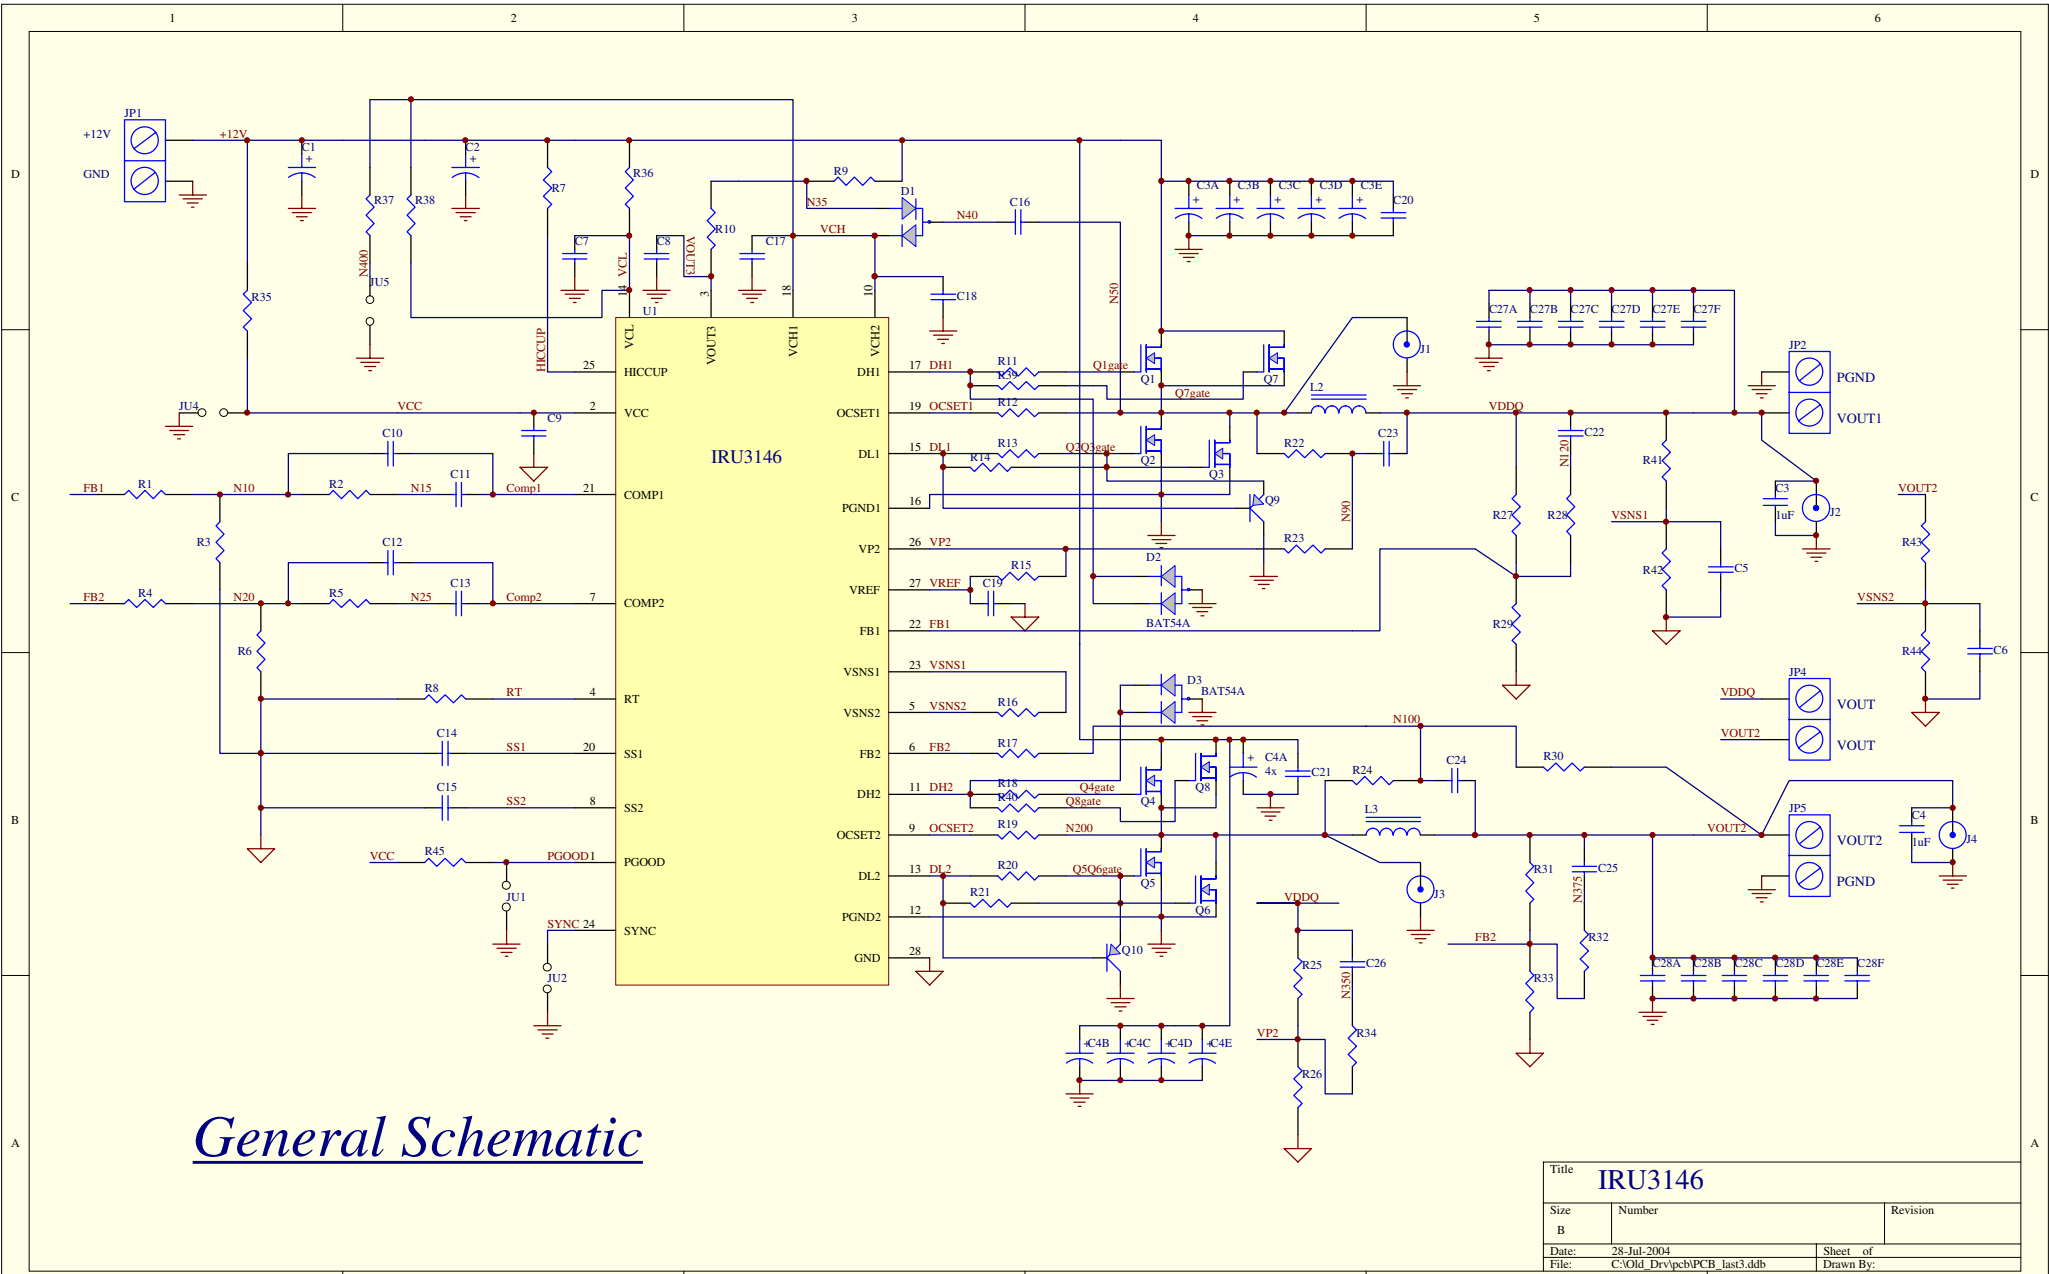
1 2 3 4 5 6

D

+12V
GND
JP1
+12V
C1
C2
R37
R38
R7
R36
R9
D1
N35
N40
C16
C3A C3B C3C C3D C3E C20
N400
JU5
R35
C7
C8
VOUT3
R10
C17
VCH
C18
N50
VCL
U1
14 3 18 10
VCL VOUT3 VCH1 VCH2
HICCUP
25 HICCUP
C27A C27B C27C C27D C27E C27F
17 DH1 DH1
R11
R39
Q1gate
Q1
Q7
Q7gate
J1
JP2
PGND
VOUT1
JU4
VCC
C9
2 VCC
19 OCSET1 OCSET1
R12
L2
VDDQ
C10
IRU3146
15 DL1 DL1
R13
R14
Q2Q3gate
Q2
Q3
R22
C23
C22
N120
R41
C
FB1
R1
N10
R2
N15
C11
Comp1
21 COMP1
16 PGND1
Q9
N90
C3
1uF
J2
VOUT2
VSNS1
R3
C12
26 VP2 VP2
R23
D2
R27
R28
R43
FB2
R4
N20
R5
N25
C13
Comp2
7 COMP2
27 VREF VREF
C19
R15
BAT54A
R42
C5
VSNS2
22 FB1 FB1
R29
R6
23 VSNS1 VSNS1
C6
R44
R8
RT
4 RT
5 VSNS2 VSNS2
R16
D3
BAT54A
JP4
VDDQ
VOUT
VOUT2
VOUT
N100
C14
SS1
20 SS1
6 FB2 FB2
R17
C4A
4x
C21
R24
C24
R30
B
C15
SS2
8 SS2
11 DH2 DH2
R18
R40
Q4gate
Q8gate
Q4
Q8
L3
JP5
C4
1uF
J4
VOUT2
VCC
R45
PGOOD1
PGOOD
9 OCSET2 OCSET2
R19
N200
VOUT2
JU1
13 DL2 DL2
R20
Q5Q6gate
Q5
R31
C25
N375
J3
PGND
Q6
R21
12 PGND2
VDDQ
SYNC 24
SYNC
28 GND
Q10
FB2
R32
JU2
R25
C26
N350
C28A C28B C28C C28D C28E C28F
R33
VP2
R34
C4B C4C C4D C4E
R26
A
General Schematic
Title
IRU3146
Size
B
Number
Revision
Date: 28-Jul-2004
Sheet of
File: C:\Old_Drv\pcb\PCB_last3.ddb
Drawn By: